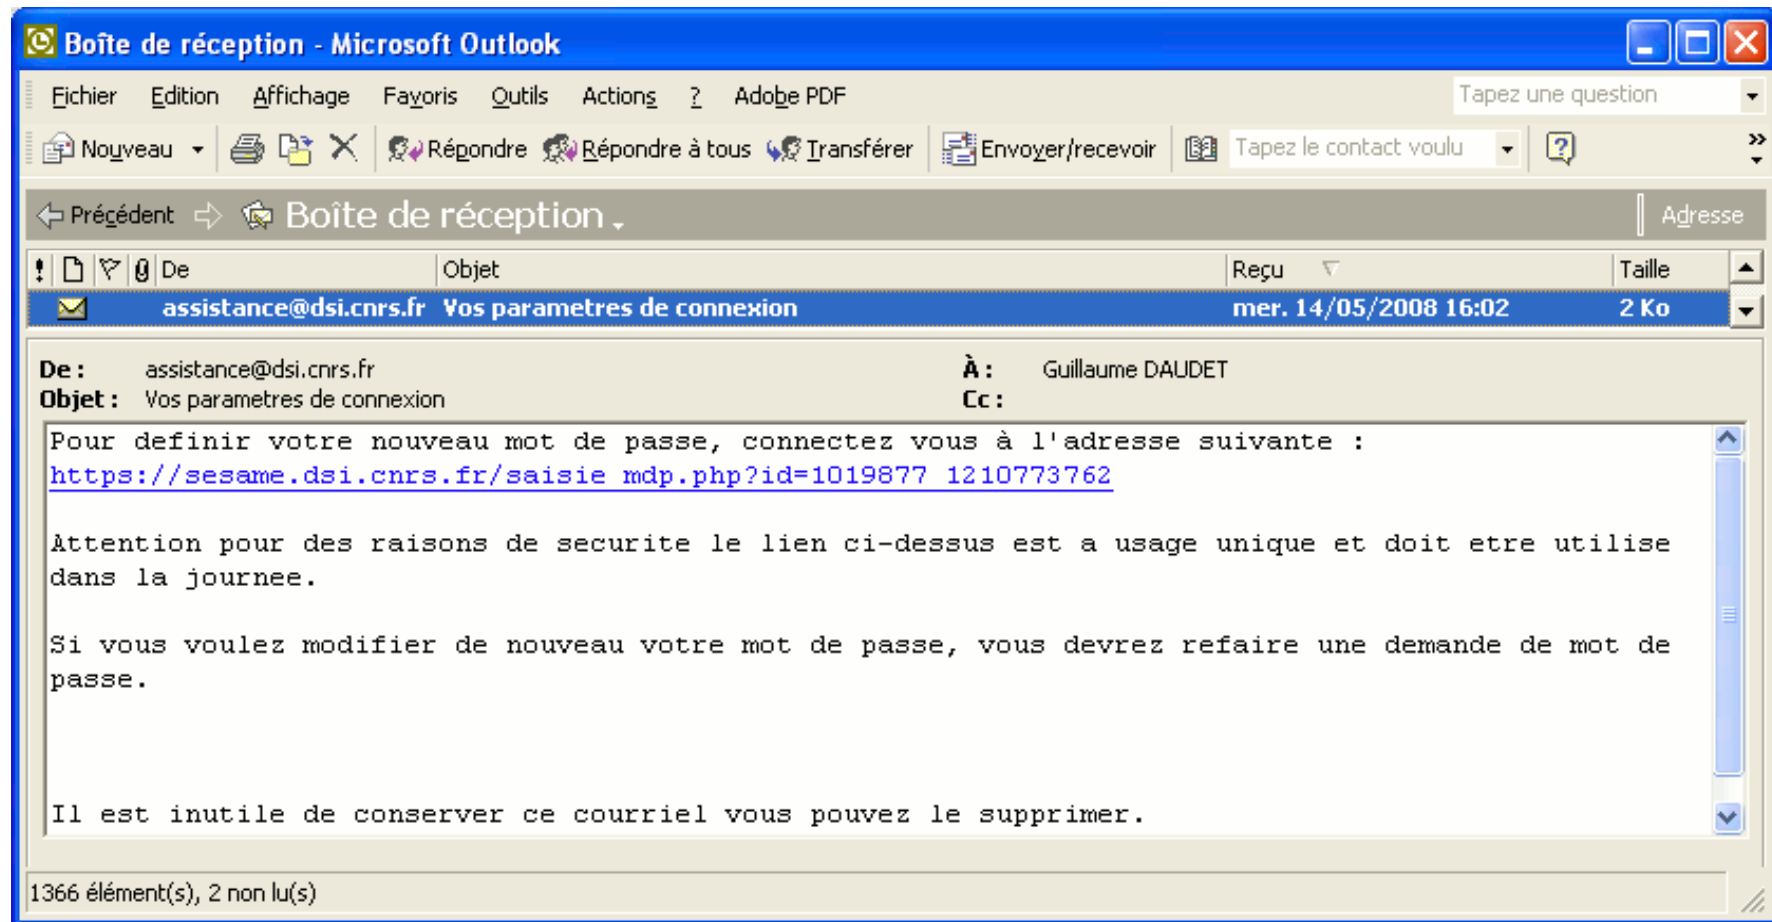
Boîte de réception - Microsoft Outlook

Fichier Edition Affichage Favoris Outils Actions ? Adobe PDF

Tapez une question

Nouveau Répondre Répondre à tous Transférer Envoyer/recevoir Tapez le contact voulu

Précédent Boîte de réception

Adresse

| ! | | | | De | Objet | Reçu | Taille |
|---|---|---|---|---|---|---|---|
| | | | | assistance@dsi.cnrs.fr | Vos parametres de connexion | mer. 14/05/2008 16:02 | 2 Ko |

De : assistance@dsi.cnrs.fr
Objet : Vos parametres de connexion
À : Guillaume DAUDET
Cc :

Pour definir votre nouveau mot de passe, connectez vous à l'adresse suivante :
https://sesame.dsi.cnrs.fr/saisie_mdp.php?id=1019877_1210773762

Attention pour des raisons de securite le lien ci-dessus est a usage unique et doit etre utilise dans la journee.

Si vous voulez modifier de nouveau votre mot de passe, vous devrez refaire une demande de mot de passe.

Il est inutile de conserver ce courriel vous pouvez le supprimer.

1366 élément(s), 2 non lu(s)